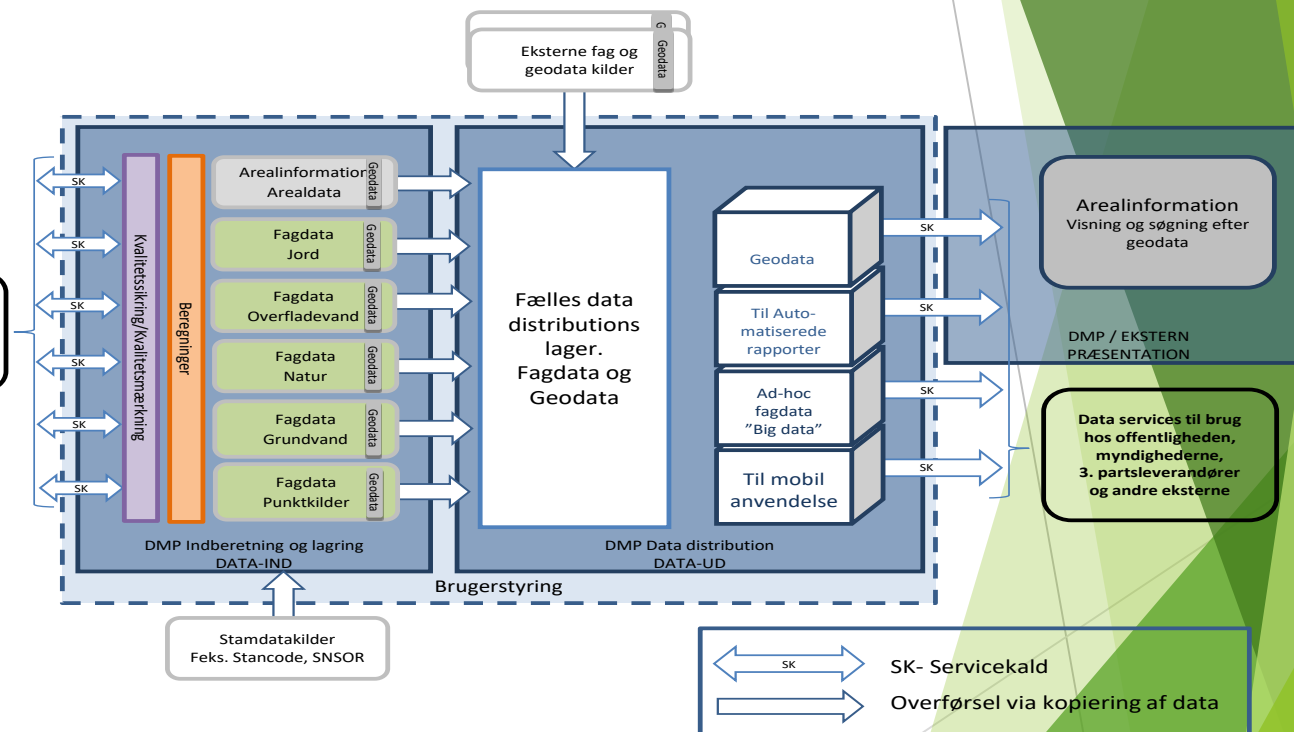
G
Eksterne fag og geodata kilder
Geodata

SK
SK
SK
SK
SK
SK

Kvalitetssikring/Kvalitetsmærkning

Beregninger

Arealinformation Arealdata
Geodata

Fagdata Jord
Geodata

Fagdata Overfladevand
Geodata

Fagdata Natur
Geodata

Fagdata Grundvand
Geodata

Fagdata Punktkilder
Geodata

DMP Indberetning og lagring
DATA-IND

Fælles data distributions lager. Fagdata og Geodata

Geodata

Til Automatiserede rapporter

Ad-hoc fagdata "Big data"

Til mobil anvendelse

DMP Data distribution
DATA-UD

Brugerstyring

SK
SK
SK
SK

Arealinformation
Visning og søgning efter geodata

DMP / EKSTERN PRÆSENTATION

Data services til brug hos offentligheden, myndighederne, 3. partsleverandører og andre eksterne

Stamdatakilder
Feks. Stancode, SNSOR

SK
SK- Servicekald
Overførsel via kopiering af data